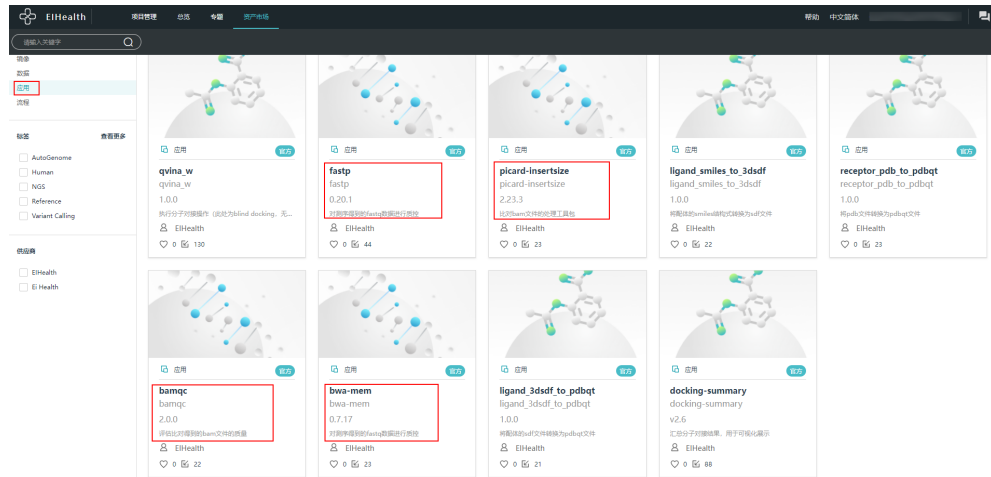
EIHealth 项目管理 总览 专题 资产市场 帮助 中文简体

请输入关键字

镜像
数据
应用
流程

标签 查看更多
AutoGenome
Human
NGS
Reference
Variant Calling

供应商
EIHealth
Ei Health

应用 官方
qvina_w
qvina_w
1.0.0
执行分子对接操作（此处为blind docking，无...
EIHealth
0 130

应用 官方
fastp
fastp
0.20.1
对测序得到的fastq数据进行质控
EIHealth
0 44

应用 官方
picard-insertsize
picard-insertsize
2.23.3
比对bam文件的处理工具包
EIHealth
0 23

应用 官方
ligand_smiles_to_3dsdf
ligand_smiles_to_3dsdf
1.0.0
将配体的smiles格式转换为sdf文件
EIHealth
0 22

应用 官方
receptor_pdb_to_pdbqt
receptor_pdb_to_pdbqt
1.0.0
将pdb文件转换为pdbqt文件
EIHealth
0 23

应用 官方
bamqc
bamqc
2.0.0
评估比对得到的bam文件的质量
EIHealth
0 22

应用 官方
bwa-mem
bwa-mem
0.7.17
对测序得到的fastq数据进行质控
EIHealth
0 23

应用 官方
ligand_3dsdf_to_pdbqt
ligand_3dsdf_to_pdbqt
1.0.0
将配体的sdf文件转换为pdbqt文件
EIHealth
0 21

应用 官方
docking-summary
docking-summary
v2.6
汇总分子对接结果，用于可视化展示
EIHealth
0 88